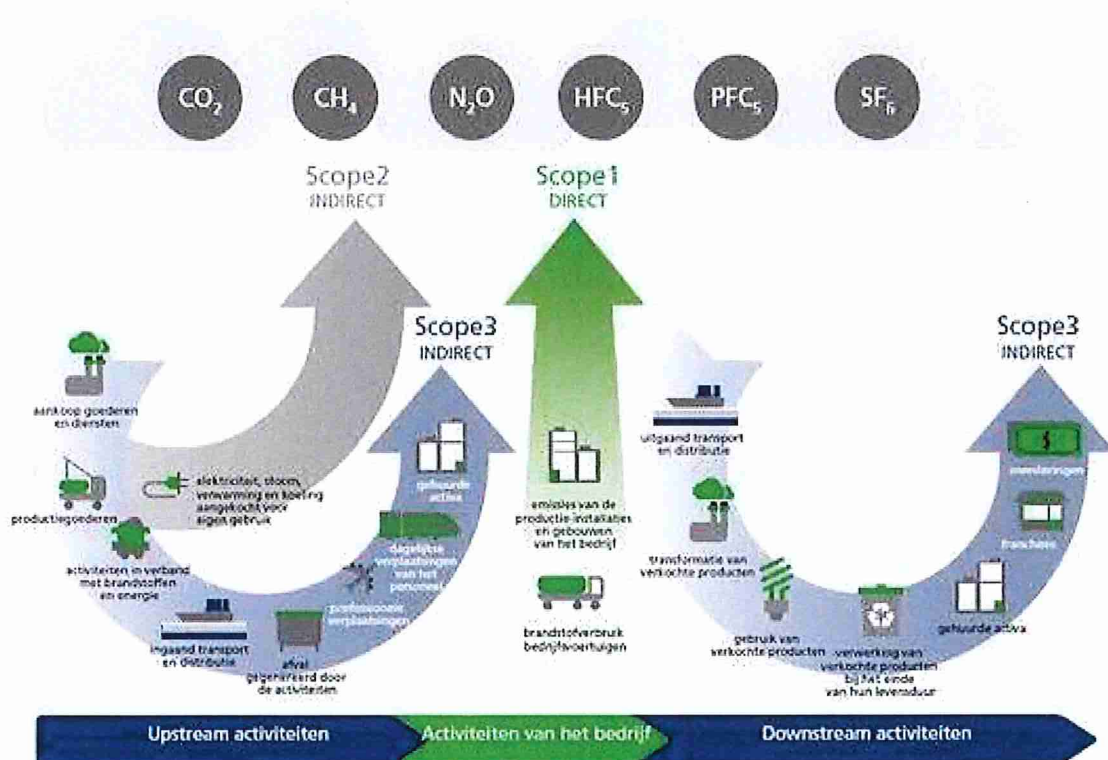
$CO_2$ $CH_4$ $N_2O$ $HFC_s$ $PFC_s$ $SF_6$

Scope2
INDIRECT

Scope1
DIRECT

Scope3
INDIRECT

aankoop goederen en diensten

elektriciteit, stoom, verwarming en koeling aangekocht voor eigen gebruik

productiegoederen

activiteiten in verband met brandstoffen en energie

ingaand transport en distributie

afval gegenereerd door de activiteiten

professionele verplaatsingen

dagelijkse verplaatsingen van het personeel

gehuurde activa

emissies van de productie-installaties en gebouwen van het bedrijf

brandstofverbruik bedrijfsvoertuigen

Scope3
INDIRECT

uitgaand transport en distributie

transformatie van verkochte producten

gebruik van verkochte producten

verwerking van verkochte producten bij het einde van hun levensduur

gehuurde activa

franchises

investeringen

Upstream activiteiten

Activiteiten van het bedrijf

Downstream activiteiten